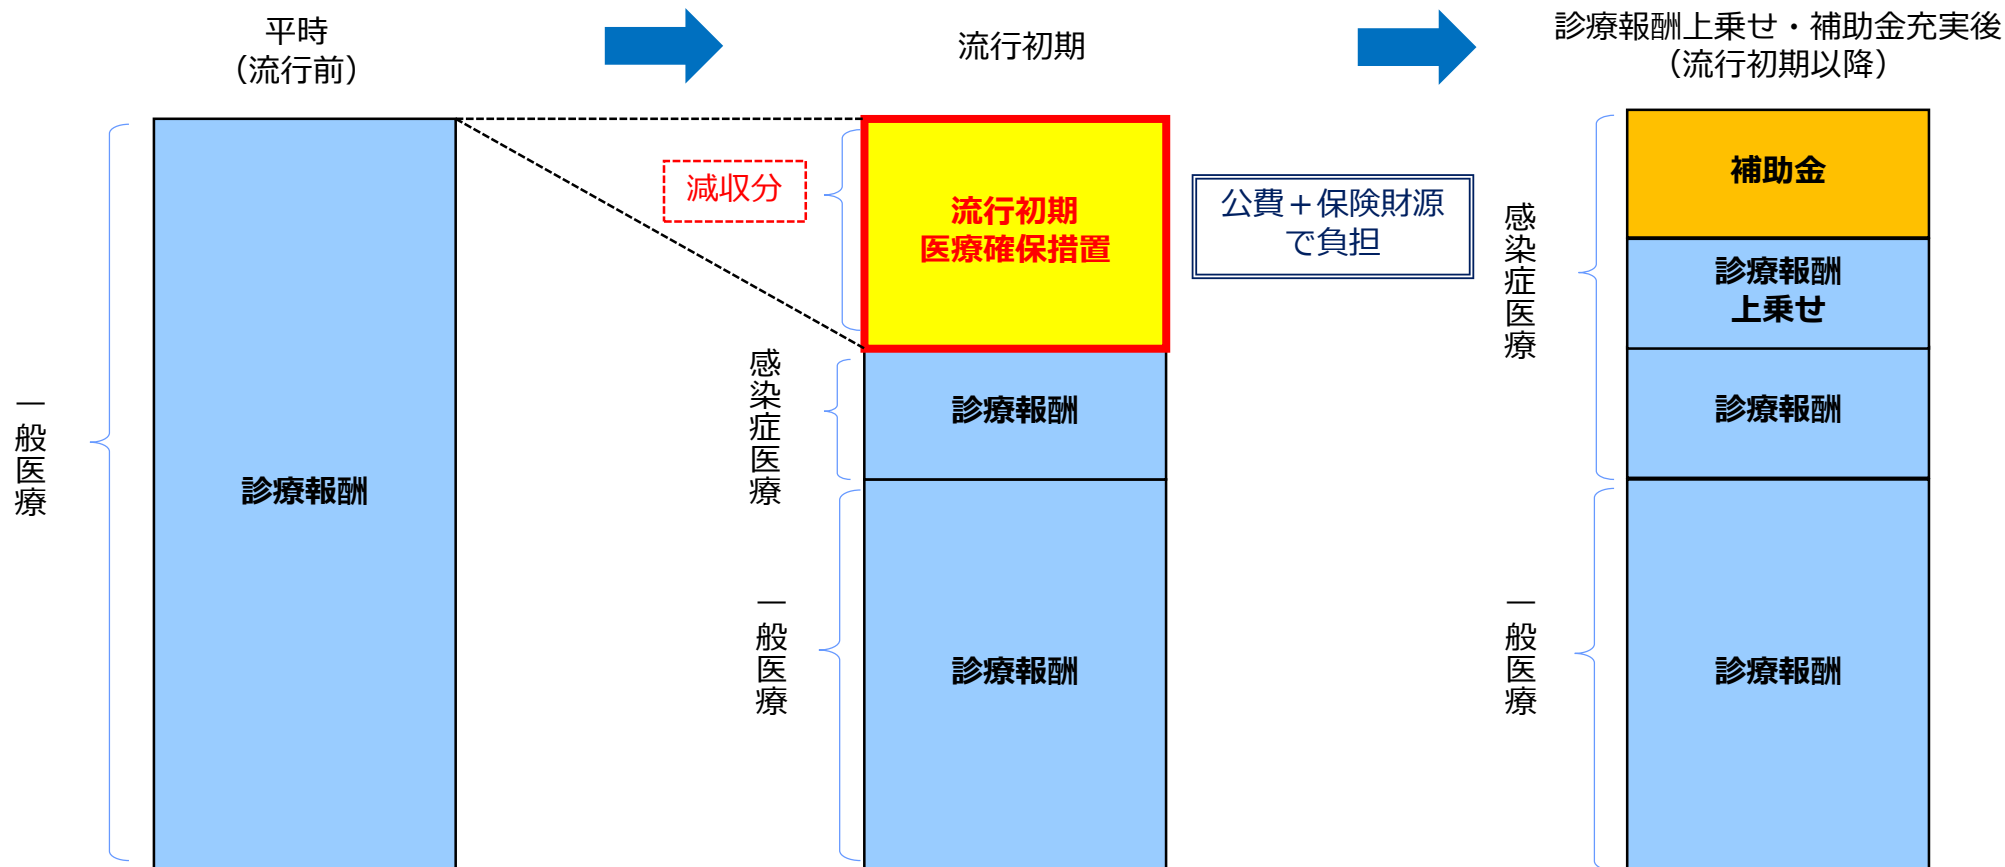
平時
（流行前）

流行初期

診療報酬上乗せ・補助金充実後
（流行初期以降）

一般医療

診療報酬

減収分

流行初期
医療確保措置

感染症医療

診療報酬

一般医療

診療報酬

公費＋保険財源
で負担

感染症医療

補助金

診療報酬
上乗せ

診療報酬

一般医療

診療報酬